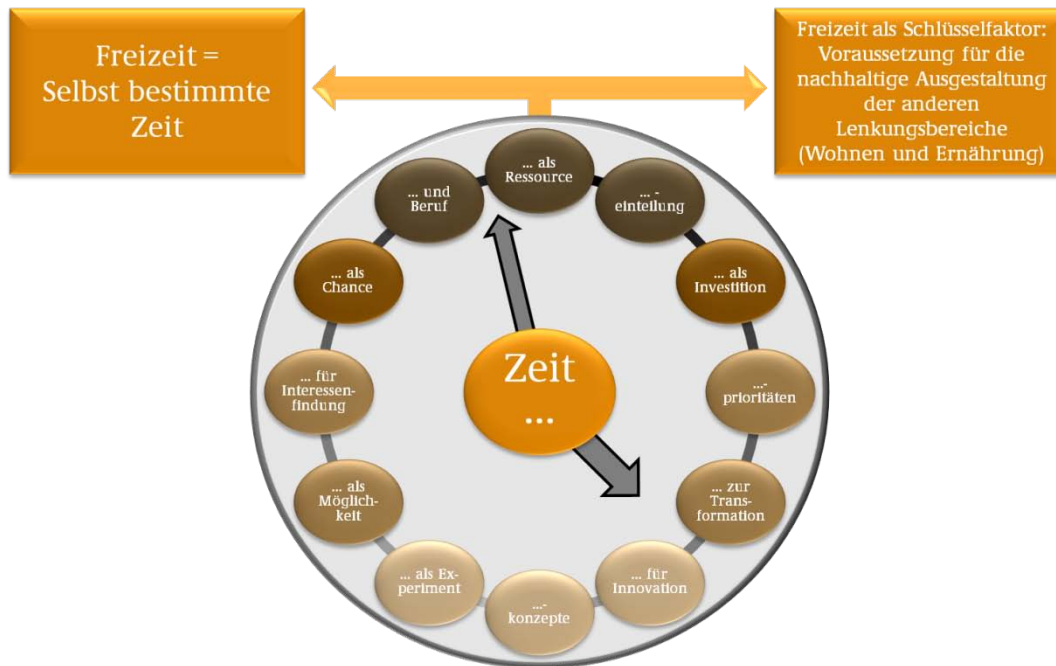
Freizeit = Selbst bestimmte Zeit

Freizeit als Schlüsselfaktor: Voraussetzung für die nachhaltige Ausgestaltung der anderen Lenkungsbereiche (Wohnen und Ernährung)

... als Ressource

... -einteilung

... als Investition

...-prioritäten

... zur Transformation

... für Innovation

...-konzepte

... als Experiment

... als Möglichkeit

... für Interessenfindung

... als Chance

... und Beruf

Zeit ...